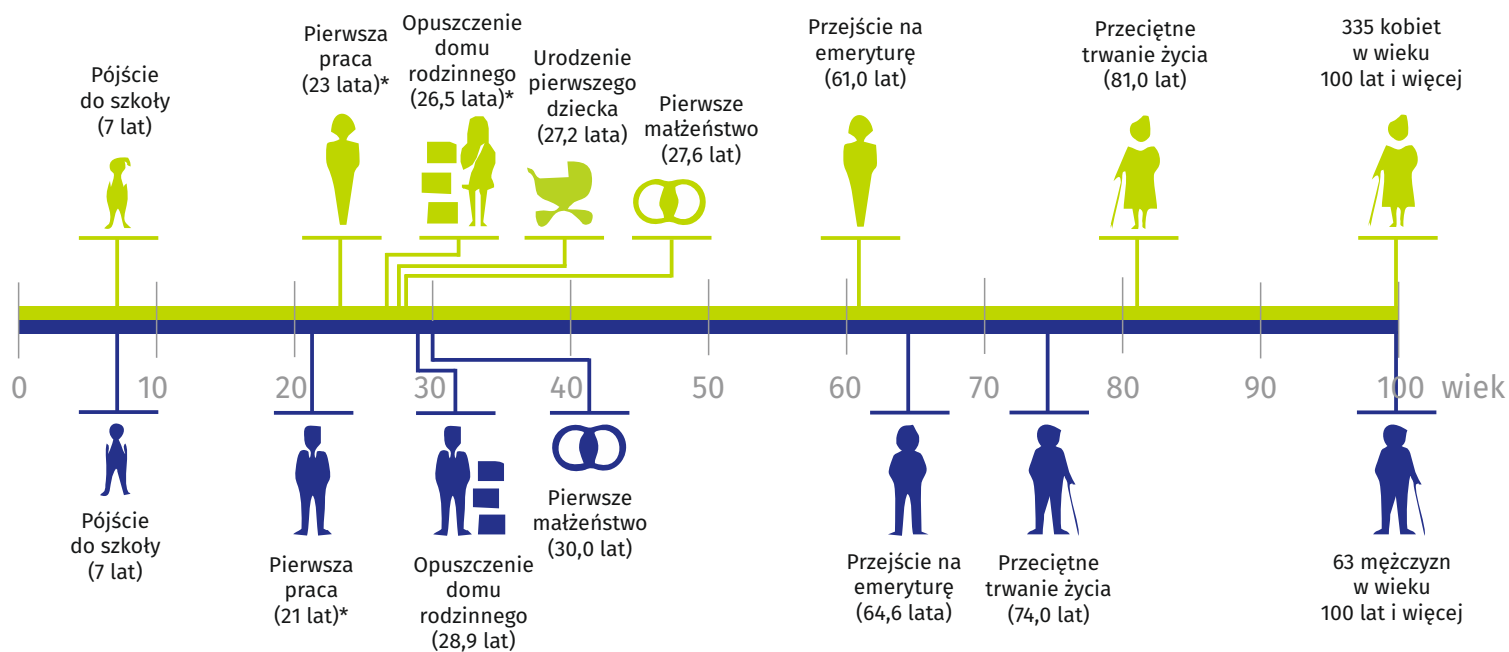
Pójście do szkoły (7 lat)

Pierwsza praca (23 lata)*

Opuszczenie domu rodzinnego (26,5 lata)*

Urodzenie pierwszego dziecka (27,2 lata)

Pierwsze małżeństwo (27,6 lat)

Przejście na emeryturę (61,0 lat)

Przeciętne trwanie życia (81,0 lat)

335 kobiet w wieku 100 lat i więcej

0 10 20 30 40 50 60 70 80 90 100 wiek

Pójście do szkoły (7 lat)

Pierwsza praca (21 lat)*

Opuszczenie domu rodzinnego (28,9 lat)

Pierwsze małżeństwo (30,0 lat)

Przejście na emeryturę (64,6 lata)

Przeciętne trwanie życia (74,0 lat)

63 mężczyzn w wieku 100 lat i więcej